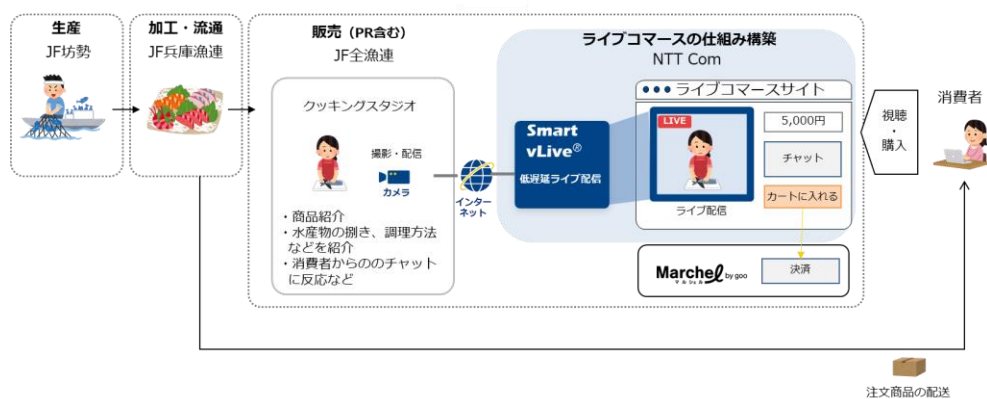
生産
JF坊勢

加工・流通
JF兵庫漁連

販売（PR含む）
JF全漁連

クッキングスタジオ

撮影・配信

カメラ

・商品紹介
・水産物の捌き、調理方法などを紹介
・消費者からののチャットに反応など

インターネット

ライブコマースの仕組み構築
NTT Com

Smart vLive®
低遅延ライブ配信

ライブコマースサイト

LIVE

ライブ配信

5,000円

チャット

カートに入れる

Marchel マルシェル by goo

決済

視聴・購入

消費者

注文商品の配送